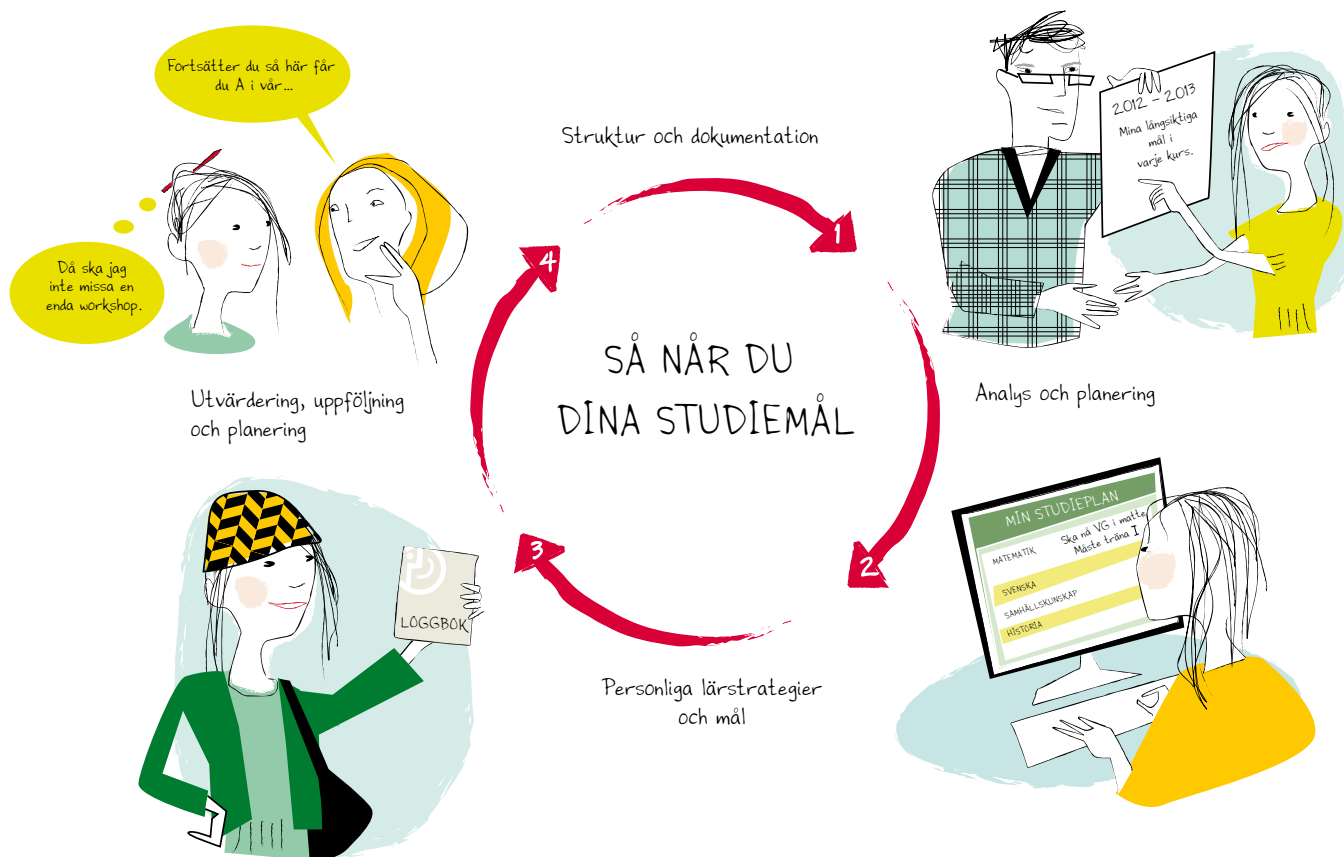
Fortsätter du så här får du A i vår...

Då ska jag inte missa en enda workshop.

Struktur och dokumentation

2012 – 2013
Mina långsiktiga mål i varje kurs.

1

4

SÅ NÅR DU DINA STUDIEMÅL

Utvärdering, uppföljning och planering

Analys och planering

MIN STUDIEPLAN
MATEMATIK
Ska nå VG i matte
Måste träna I
SVENSKA
SAMHÄLLSKUNSKAP
HISTORIA

3

2

LOGGBOK

Personliga lärstrategier och mål